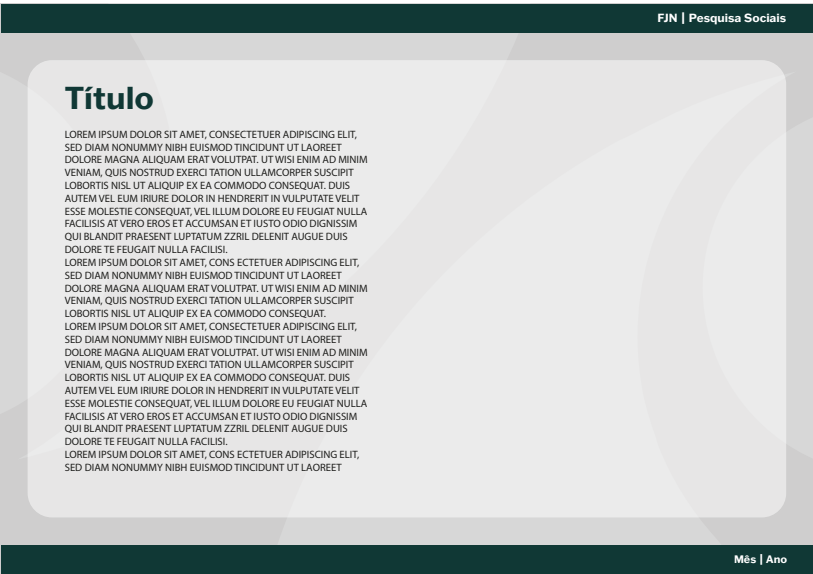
FJN | Pesquisa Sociais

Título

LOREM IPSUM DOLOR SIT AMET, CONSECTETUER ADIPISCING ELIT, SED DIAM NONUMMY NIBH EUISMOD TINCIDUNT UT LAOREET DOLORE MAGNA ALIQUAM ERAT VOLUTPAT. UT WISI ENIM AD MINIM VENIAM, QUIS NOSTRUD EXERCI TATION ULLAMCORPER SUSCIPIT LOBORTIS NISL UT ALIQUIP EX EA COMMODO CONSEQUAT. DUIS AUTEM VEL EUM IRIURE DOLOR IN HENDRERIT IN VULPUTATE VELIT ESSE MOLESTIE CONSEQUAT, VEL ILLUM DOLORE EU FEUGIAT NULLA FACILISIS AT VERO EROS ET ACCUMSAN ET IUSTO ODIO DIGNISSIM QUI BLANDIT PRAESENT LUPTATUM ZZRIL DELENIT AUGUE DUIS DOLORE TE FEUGAIT NULLA FACILISI.
LOREM IPSUM DOLOR SIT AMET, CONS ECTETUER ADIPISCING ELIT, SED DIAM NONUMMY NIBH EUISMOD TINCIDUNT UT LAOREET DOLORE MAGNA ALIQUAM ERAT VOLUTPAT. UT WISI ENIM AD MINIM VENIAM, QUIS NOSTRUD EXERCI TATION ULLAMCORPER SUSCIPIT LOBORTIS NISL UT ALIQUIP EX EA COMMODO CONSEQUAT.
LOREM IPSUM DOLOR SIT AMET, CONSECTETUER ADIPISCING ELIT, SED DIAM NONUMMY NIBH EUISMOD TINCIDUNT UT LAOREET DOLORE MAGNA ALIQUAM ERAT VOLUTPAT. UT WISI ENIM AD MINIM VENIAM, QUIS NOSTRUD EXERCI TATION ULLAMCORPER SUSCIPIT LOBORTIS NISL UT ALIQUIP EX EA COMMODO CONSEQUAT. DUIS AUTEM VEL EUM IRIURE DOLOR IN HENDRERIT IN VULPUTATE VELIT ESSE MOLESTIE CONSEQUAT, VEL ILLUM DOLORE EU FEUGIAT NULLA FACILISIS AT VERO EROS ET ACCUMSAN ET IUSTO ODIO DIGNISSIM QUI BLANDIT PRAESENT LUPTATUM ZZRIL DELENIT AUGUE DUIS DOLORE TE FEUGAIT NULLA FACILISI.
LOREM IPSUM DOLOR SIT AMET, CONS ECTETUER ADIPISCING ELIT, SED DIAM NONUMMY NIBH EUISMOD TINCIDUNT UT LAOREET

Mês | Ano